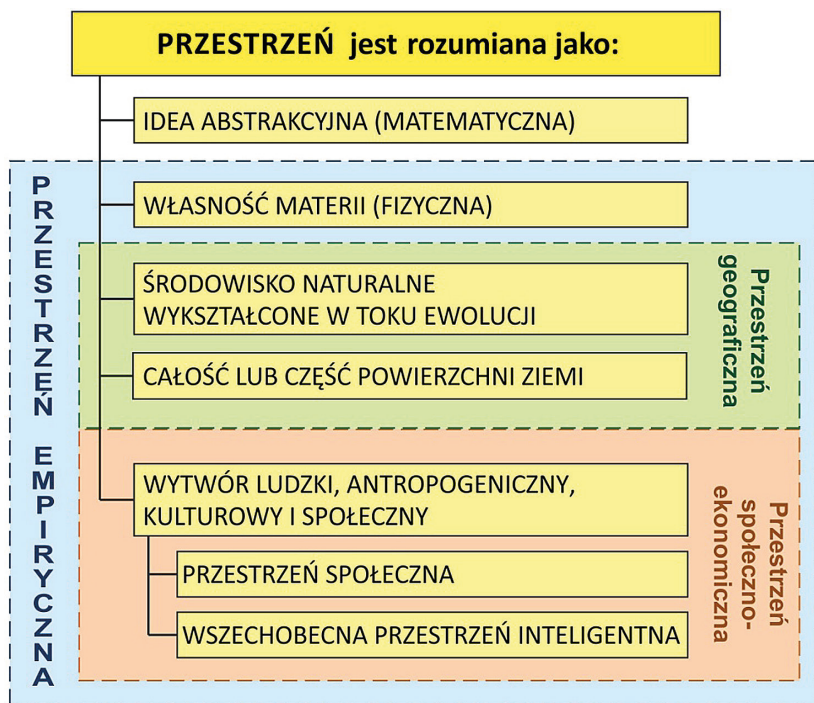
PRZESTRZEŃ jest rozumiana jako:

IDEA ABSTRAKCYJNA (MATEMATYCZNA)

PRZESTRZEŃ EMPIRYCZNA

WŁASNOŚĆ MATERII (FIZYCZNA)

ŚRODOWISKO NATURALNE WYKSZTAŁCONE W TOKU EWOLUCJI

CAŁOŚĆ LUB CZĘŚĆ POWIERZCHNI ZIEMI

Przestrzeń geograficzna

WYTWÓR LUDZKI, ANTROPOGENICZNY, KULTUROWY I SPOŁECZNY

PRZESTRZEŃ SPOŁECZNA

WSZECHOBECNA PRZESTRZEŃ INTELIGENTNA

Przestrzeń społeczno-ekonomiczna